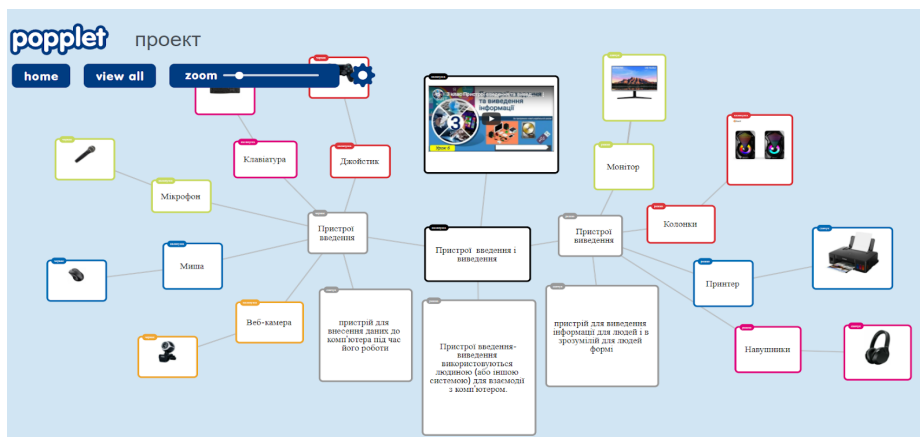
popplet проект

home view all zoom

3 клас Пристрої введення та виведення інформації

Клавіатура

Джойстик

Мікрофон

Пристрої введення

Пристрої введення і виведення

Пристрої виведення

Монтор

Колонки

Миша

Принтер

Веб-камера

пристрій для внесення даних до комп'ютера під час його роботи

Пристрої введення-виведення використовуються людиною (або іншою системою) для взаємодії з комп'ютером.

пристрій для виведення інформації для людей і в зрозумілій для людей формі

Навушники